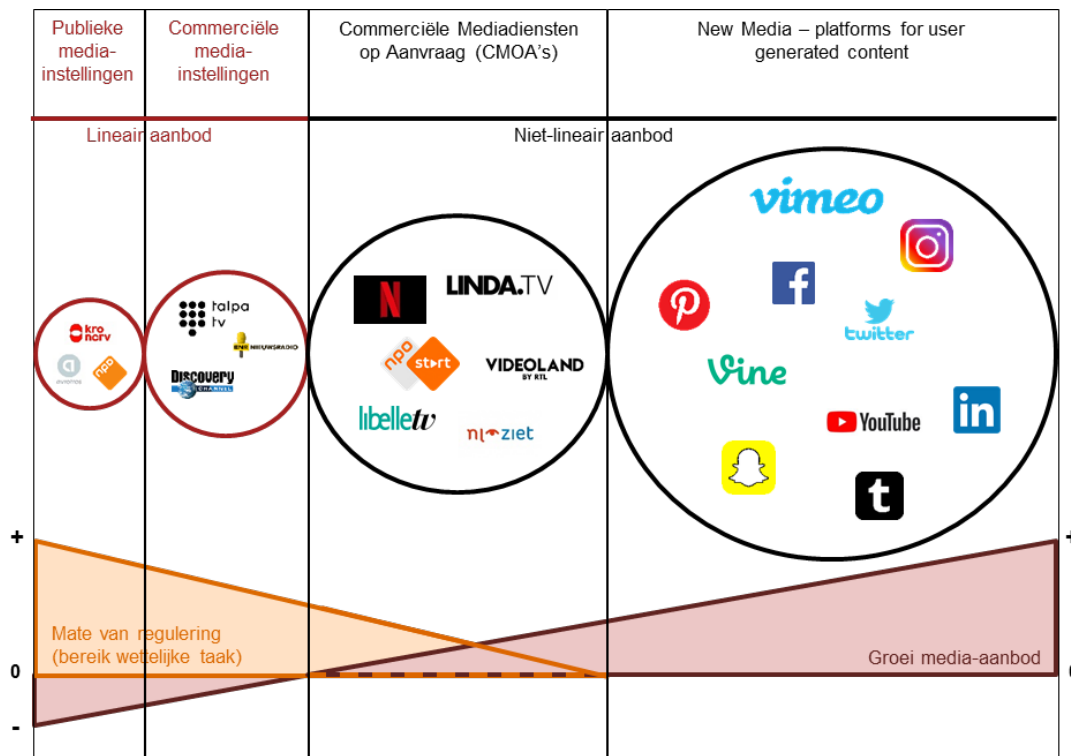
| Publieke media-instellingen | Commerciële media-instellingen | Commerciële Mediadiensten op Aanvraag (CMOA's) | New Media – platforms for user generated content |
|---|---|---|---|

Lineair aanbod

Niet-lineair aanbod

kro ncrv

avrotros

npo

talpa tv

BNR NIEUWSRADIO

Discovery CHANNEL

N

LINDA.TV

npo start

VIDEOLAND BY RTL

libelle tv

nlziet

vimeo

twitter

Vine

YouTube

in

t

+

0

-

Mate van regulering (bereik wettelijke taak)

Groei media-aanbod